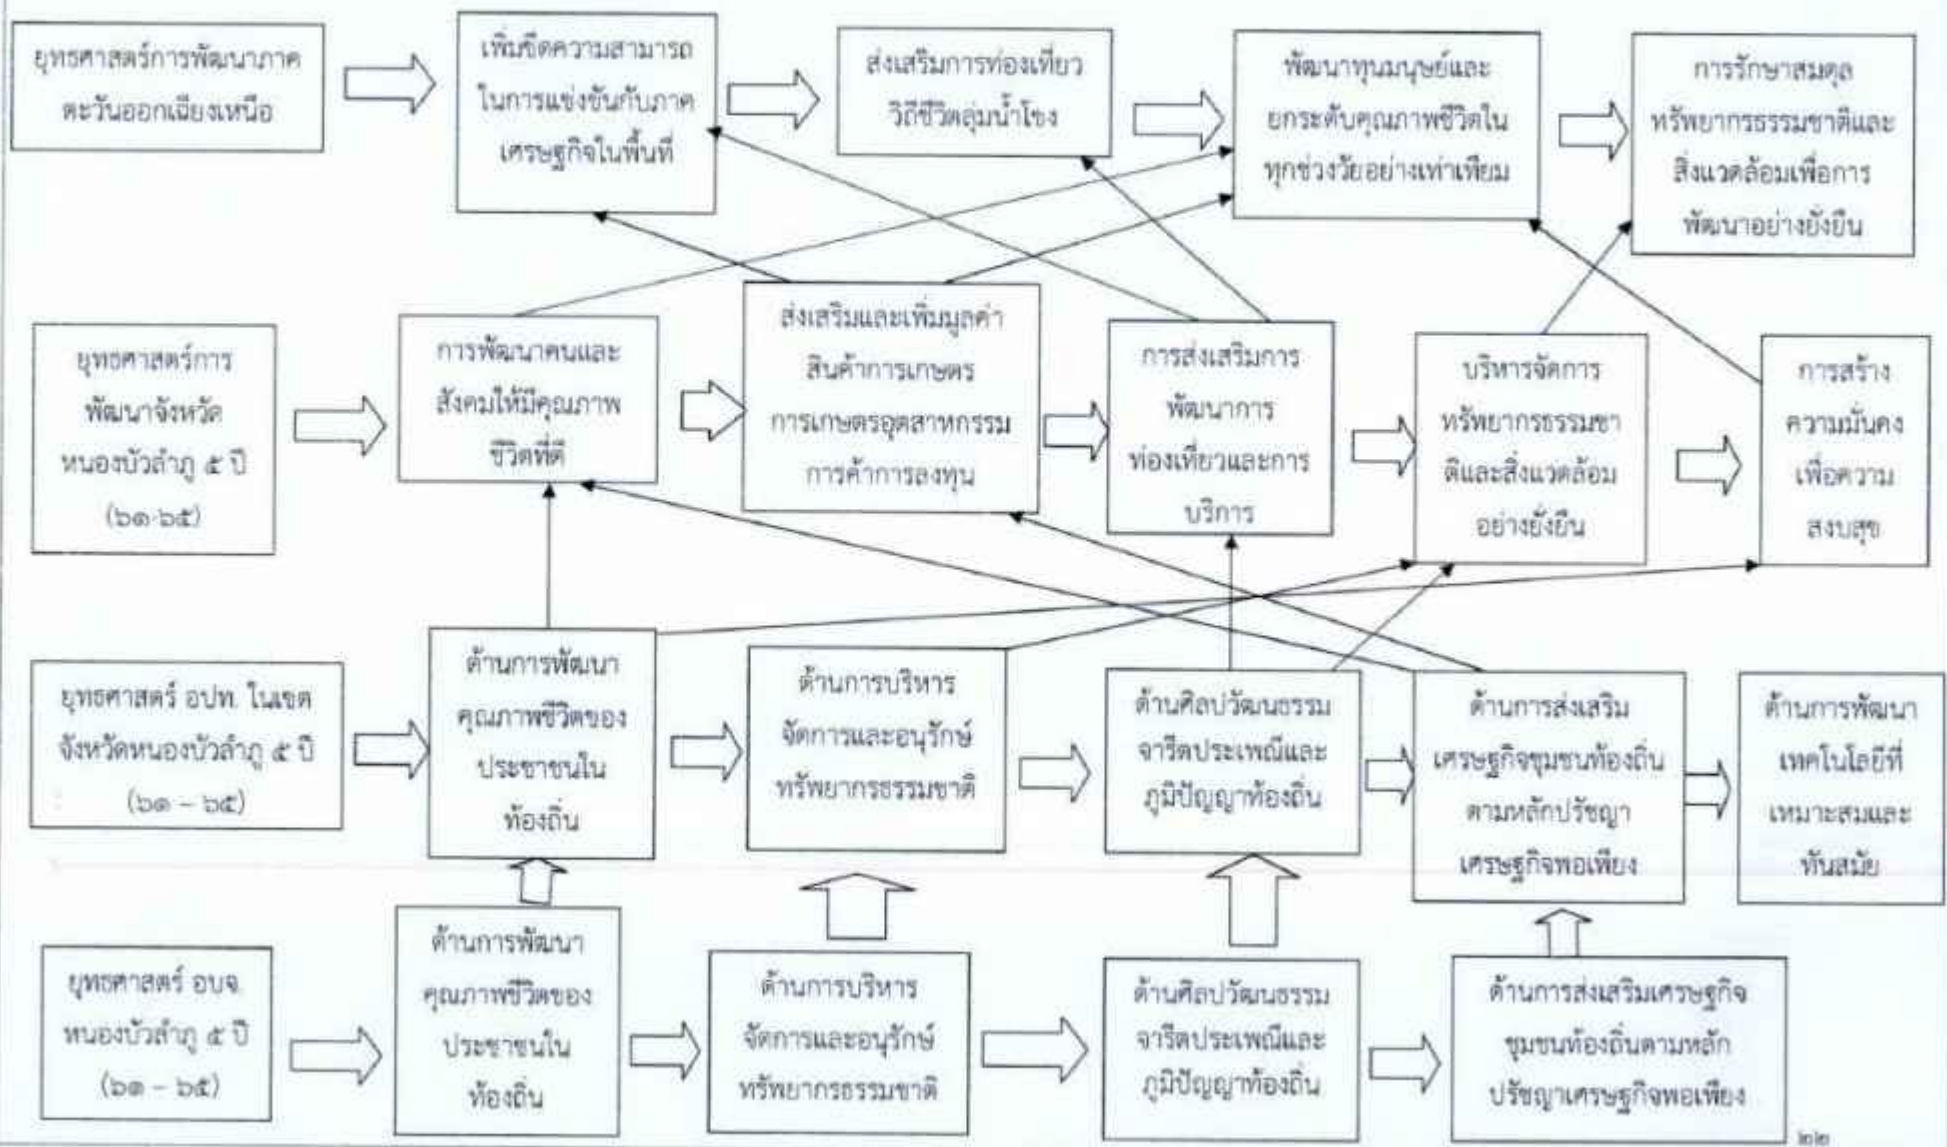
ยุทธศาสตร์การพัฒนาภาคตะวันออกเฉียงเหนือ

เพิ่มขีดความสามารถในการแข่งขันกับภาคเศรษฐกิจในพื้นที่

ส่งเสริมการท่องเที่ยววิถีชีวิตลุ่มน้ำโขง

พัฒนาทุนมนุษย์และยกระดับคุณภาพชีวิตในทุกช่วงวัยอย่างเท่าเทียม

การรักษาสมดุลทรัพยากรธรรมชาติและสิ่งแวดล้อมเพื่อการพัฒนาอย่างยั่งยืน

ยุทธศาสตร์การพัฒนาจังหวัดหนองบัวลำภู ๕ ปี (๖๑-๖๕)

การพัฒนาคนและสังคมให้มีคุณภาพชีวิตที่ดี

ส่งเสริมและเพิ่มมูลค่าสินค้าการเกษตร การเกษตรอุตสาหกรรม การค้าการลงทุน

การส่งเสริมการพัฒนาการท่องเที่ยวและการบริการ

บริหารจัดการทรัพยากรธรรมชาติและสิ่งแวดล้อมอย่างยั่งยืน

การสร้างความมั่นคงเพื่อความสงบสุข

ยุทธศาสตร์ อปท. ในเขตจังหวัดหนองบัวลำภู ๕ ปี (๖๑ – ๖๕)

ด้านการพัฒนาคุณภาพชีวิตของประชาชนในท้องถิ่น

ด้านการบริหารจัดการและอนุรักษ์ทรัพยากรธรรมชาติ

ด้านศิลปวัฒนธรรมจารีตประเพณีและภูมิปัญญาท้องถิ่น

ด้านการส่งเสริมเศรษฐกิจชุมชนท้องถิ่นตามหลักปรัชญาเศรษฐกิจพอเพียง

ด้านการพัฒนาเทคโนโลยีที่เหมาะสมและทันสมัย

ยุทธศาสตร์ อบจ. หนองบัวลำภู ๕ ปี (๖๑ – ๖๕)

ด้านการพัฒนาคุณภาพชีวิตของประชาชนในท้องถิ่น

ด้านการบริหารจัดการและอนุรักษ์ทรัพยากรธรรมชาติ

ด้านศิลปวัฒนธรรมจารีตประเพณีและภูมิปัญญาท้องถิ่น

ด้านการส่งเสริมเศรษฐกิจชุมชนท้องถิ่นตามหลักปรัชญาเศรษฐกิจพอเพียง

๒๒